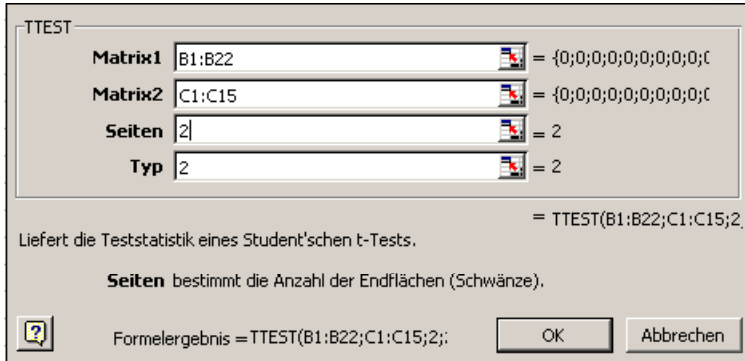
TTEST

Matrix1 B1:B22 = {0;0;0;0;0;0;0;0;0;0

Matrix2 C1:C15 = {0;0;0;0;0;0;0;0;0;0

Seiten 2 = 2

Typ 2 = 2

= TTEST(B1:B22;C1:C15;2;

Liefert die Teststatistik eines Student'schen t-Tests.

Seiten bestimmt die Anzahl der Endflächen (Schwänze).

?

Formelergebnis = TTEST(B1:B22;C1:C15;2;

OK

Abbrechen